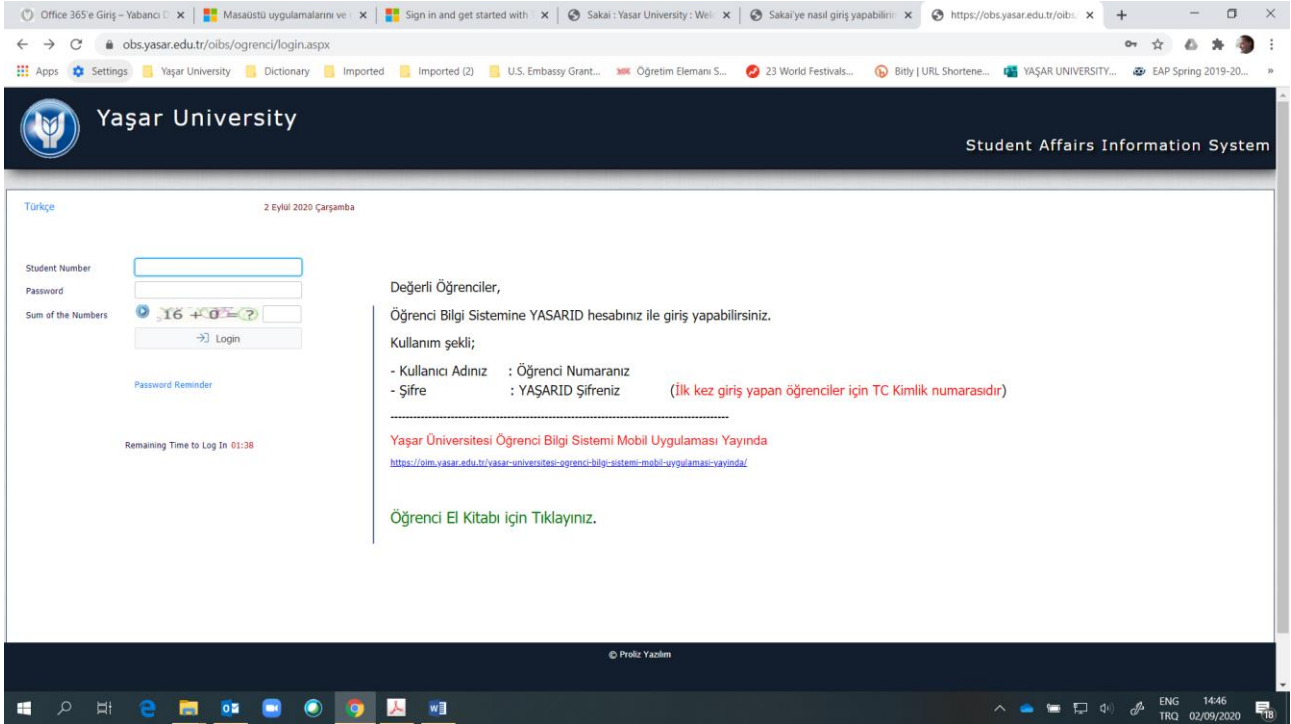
Office 365'e Giriş – Yabancı D × | Masaüstü uygulamalarını ve × | Sign in and get started with × | Sakai : Yasar University : Wel × | Sakai'ye nasıl giriş yapabilirin × | https://obs.yasar.edu.tr/oibs/ × | +

obs.yasar.edu.tr/oibs/ogrenci/login.aspx

Apps | Settings | Yaşar University | Dictionary | Imported | Imported (2) | U.S. Embassy Grant... | Öğretim Elemanı S... | 23 World Festivals... | Bitly | URL Shortene... | YAŞAR UNIVERSITY... | EAP Spring 2019-20...

Yaşar University

Student Affairs Information System

Türkçe

2 Eylül 2020 Çarşamba

Student Number
Password
Sum of the Numbers $16 + 0 = ?$
Login

Password Reminder

Remaining Time to Log In 01:38

Değerli Öğrenciler,

Öğrenci Bilgi Sistemine YASARID hesabınız ile giriş yapabilirsiniz.

Kullanım şekli;

- Kullanıcı Adınız : Öğrenci Numaranız
- Şifre : YAŞARID Şifreniz (İlk kez giriş yapan öğrenciler için TC Kimlik numarasıdır)

------------------------------------------------------------

Yaşar Üniversitesi Öğrenci Bilgi Sistemi Mobil Uygulaması Yayında

https://oim.yasar.edu.tr/yasar-universitesi-ogrenci-bilgi-sistemi-mobil-uygulamasi-yayinda/

Öğrenci El Kitabı için Tıklayınız.

© Proliz Yazılım

ENG TRQ 14:46 02/09/2020 18